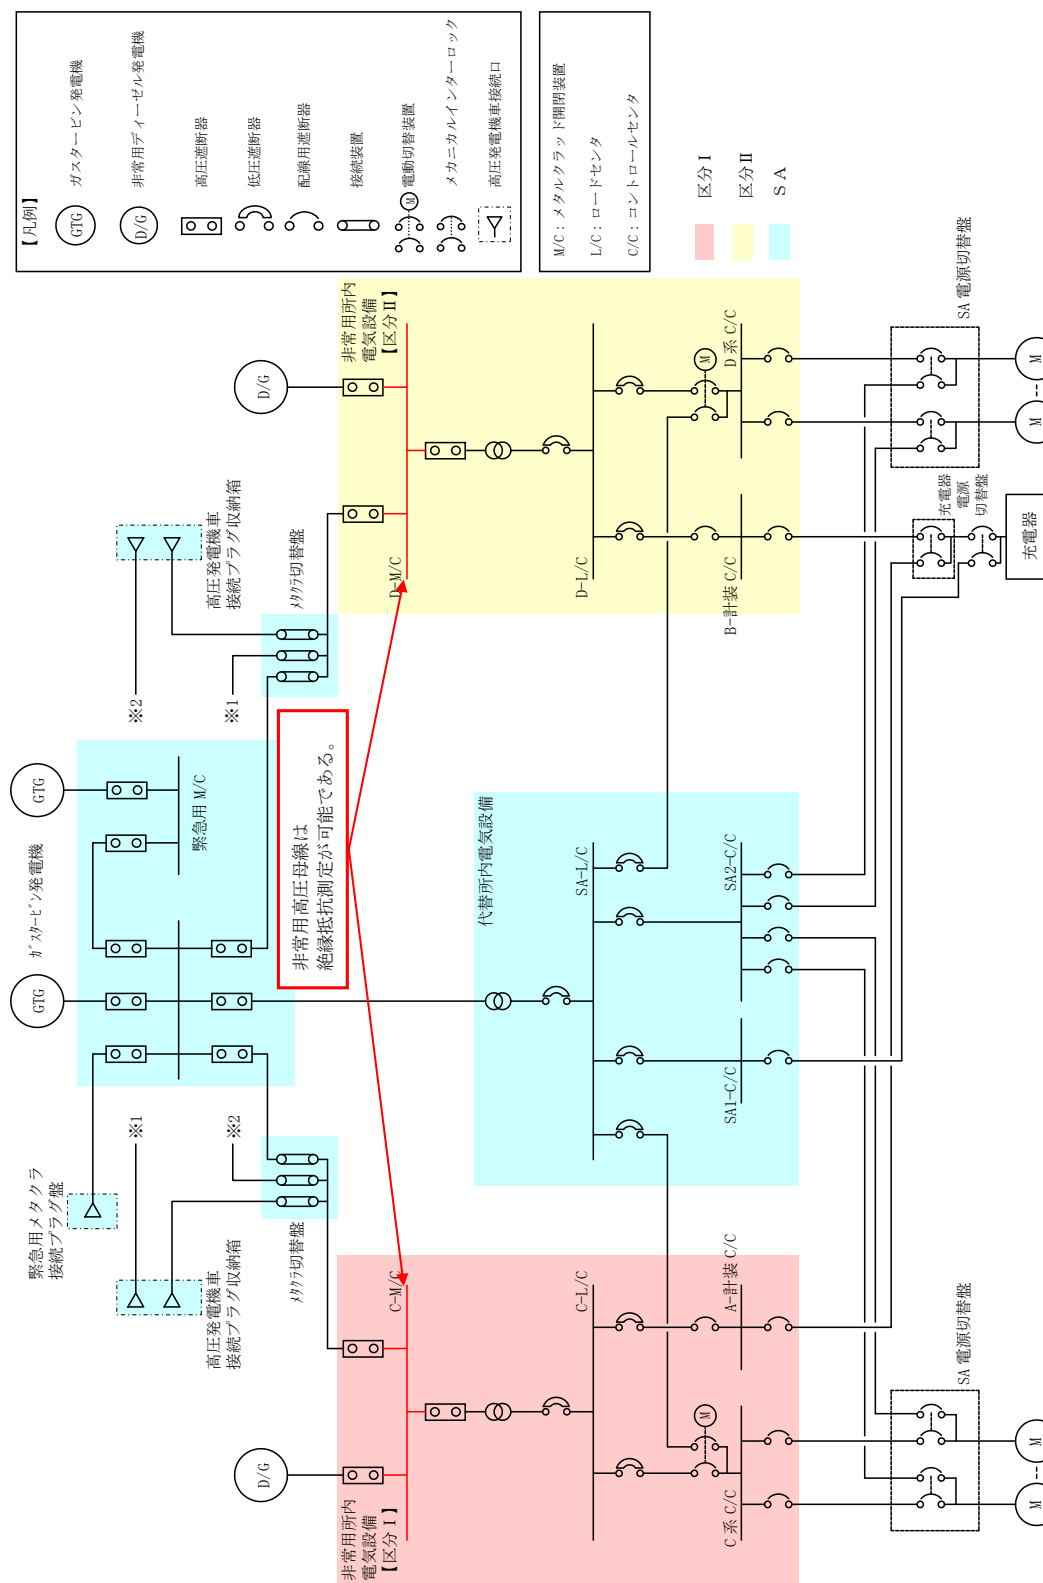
【凡例】
GTG ガスタービン発電機
D/G 非常用ディーゼル発電機
高圧遮断器
低圧遮断器
配線用遮断器
接続装置
M 電動切替装置
メカニカルインターロック
高圧発電機車接続口

M/C：メタルクラッド開閉装置
L/C：ロードセンタ
C/C：コントロールセンタ

区分Ⅰ
区分Ⅱ
SA

SA電源切替盤
充電器
充電器電源切替盤
非常用所内電気設備【区分Ⅱ】
D/G
D-M/C
D-L/C
D系C/C
B-計装C/C
M
M
M
高圧発電機車接続プラグ収納箱
メタクラ切替盤
※1
※2
GTG
GTG
ガスタービン発電機
緊急用M/C
非常用高圧母線は絶縁抵抗測定が可能である。
代替所内電気設備
SA-L/C
SA2-C/C
SA1-C/C
※1
※2
緊急用メタクラ接続プラグ盤
高圧発電機車接続プラグ収納箱
メタクラ切替盤
C-M/C
C-L/C
A-計装C/C
C系C/C
D/G
M
非常用所内電気設備【区分Ⅰ】
SA電源切替盤
M
M